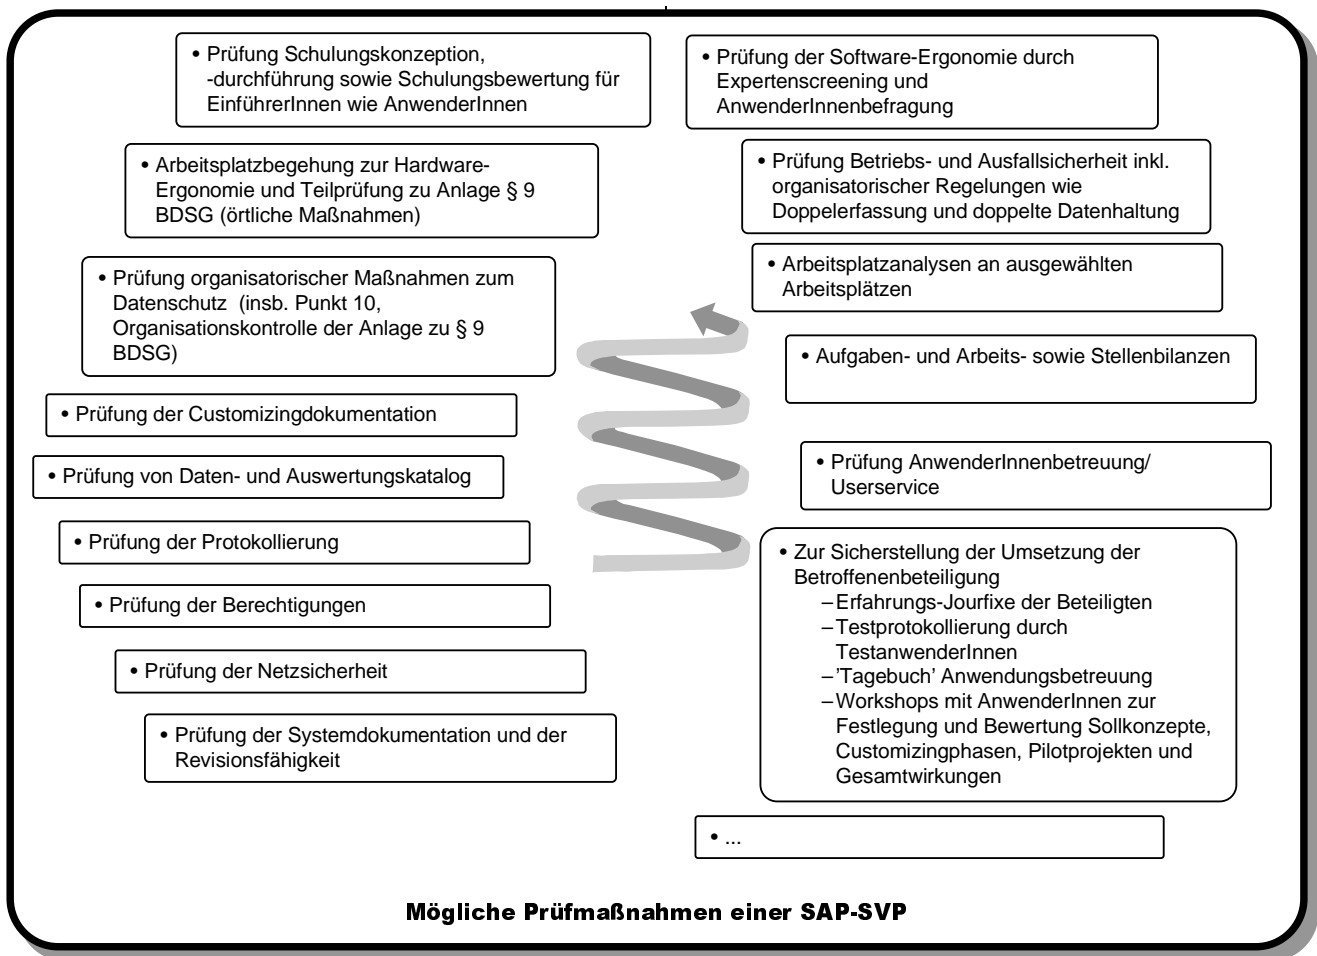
• Prüfung Schulungskonzeption, -durchführung sowie Schulungsbewertung für EinführerInnen wie AnwenderInnen

• Prüfung der Software-Ergonomie durch Expertenscreening und AnwenderInnenbefragung

• Arbeitsplatzbegehung zur Hardware-Ergonomie und Teilprüfung zu Anlage § 9 BDSG (örtliche Maßnahmen)

• Prüfung Betriebs- und Ausfallsicherheit inkl. organisatorischer Regelungen wie Doppelerfassung und doppelte Datenhaltung

• Arbeitsplatzanalysen an ausgewählten Arbeitsplätzen

• Prüfung organisatorischer Maßnahmen zum Datenschutz (insb. Punkt 10, Organisationskontrolle der Anlage zu § 9 BDSG)

• Aufgaben- und Arbeits- sowie Stellenbilanzen

• Prüfung der Customizingdokumentation

• Prüfung von Daten- und Auswertungskatalog

• Prüfung AnwenderInnenbetreuung/ Userservice

• Prüfung der Protokollierung

• Zur Sicherstellung der Umsetzung der Betroffenenbeteiligung
– Erfahrungs-Jourfixe der Beteiligten
– Testprotokollierung durch TestanwenderInnen
– 'Tagebuch' Anwendungsbetreuung
– Workshops mit AnwenderInnen zur Festlegung und Bewertung Sollkonzepte, Customizingphasen, Pilotprojekten und Gesamtwirkungen

• Prüfung der Berechtigungen

• Prüfung der Netzsicherheit

• Prüfung der Systemdokumentation und der Revisionsfähigkeit

• ...

Mögliche Prüfmaßnahmen einer SAP-SVP